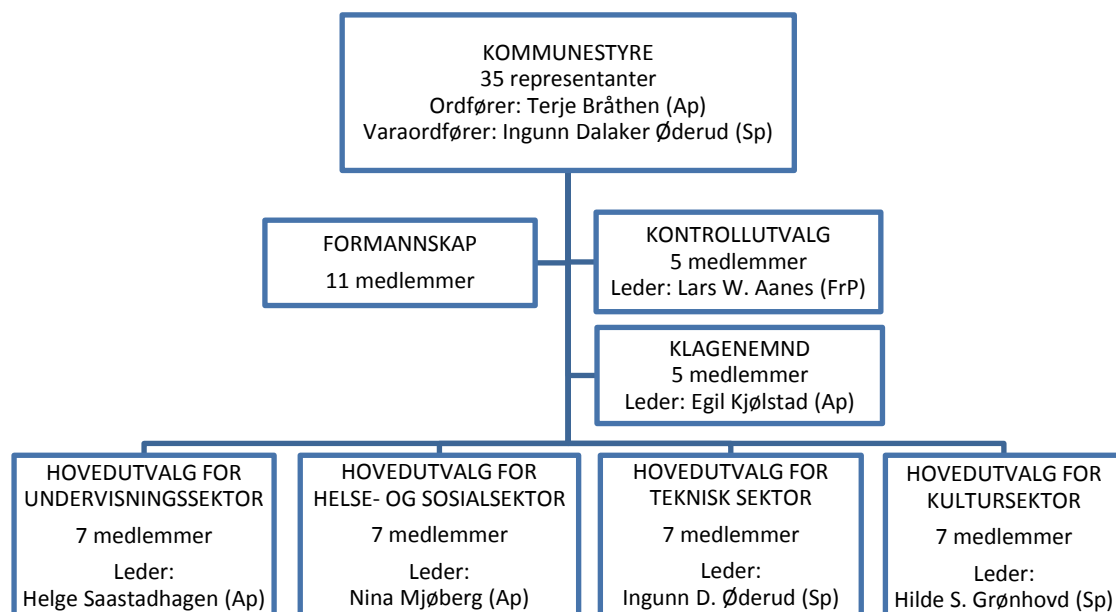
KOMMUNESTYRE
35 representanter
Ordfører: Terje Bråthen (Ap)
Varaordfører: Ingunn Dalaker Øderud (Sp)

FORMANNSKAP
11 medlemmer

KONTROLLUTVALG
5 medlemmer
Leder: Lars W. Aanes (FrP)

KLAGENEMND
5 medlemmer
Leder: Egil Kjølstad (Ap)

HOVEDUTVALG FOR UNDERVISNINGSSEKTOR
7 medlemmer
Leder:
Helge Saastadhagen (Ap)

HOVEDUTVALG FOR HELSE- OG SOSIALSEKTOR
7 medlemmer
Leder:
Nina Mjøberg (Ap)

HOVEDUTVALG FOR TEKNISK SEKTOR
7 medlemmer
Leder:
Ingunn D. Øderud (Sp)

HOVEDUTVALG FOR KULTURSEKTOR
7 medlemmer
Leder:
Hilde S. Grønhovd (Sp)